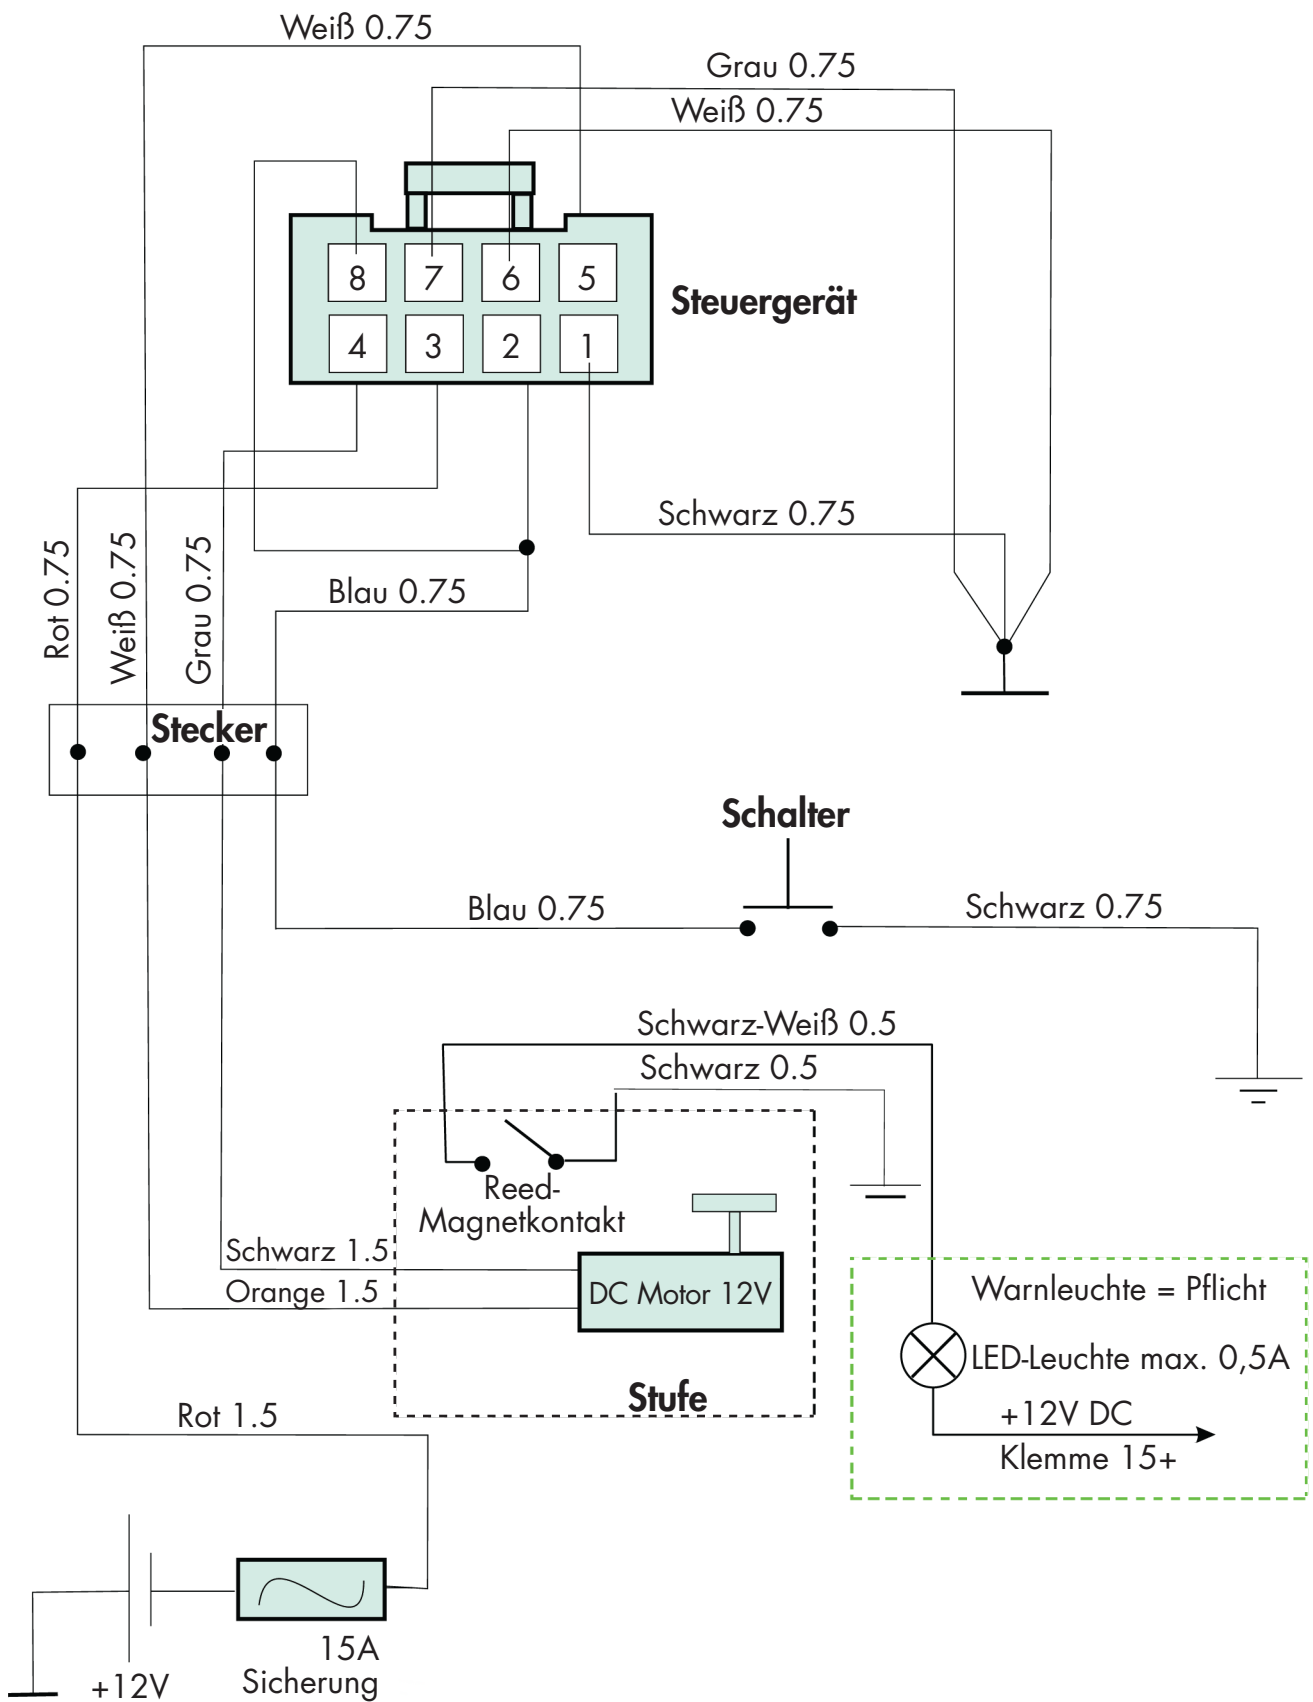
Weiß 0.75

Grau 0.75

Weiß 0.75

8 7 6 5

4 3 2 1

Steuergerät

Schwarz 0.75

Rot 0.75

Weiß 0.75

Grau 0.75

Blau 0.75

Stecker

Schalter

Blau 0.75

Schwarz 0.75

Schwarz-Weiß 0.5

Schwarz 0.5

Reed-Magnetkontakt

Schwarz 1.5

Orange 1.5

DC Motor 12V

Stufe

Warnleuchte = Pflicht

LED-Leuchte max. 0,5A

+12V DC

Klemme 15+

Rot 1.5

15A

Sicherung

+12V